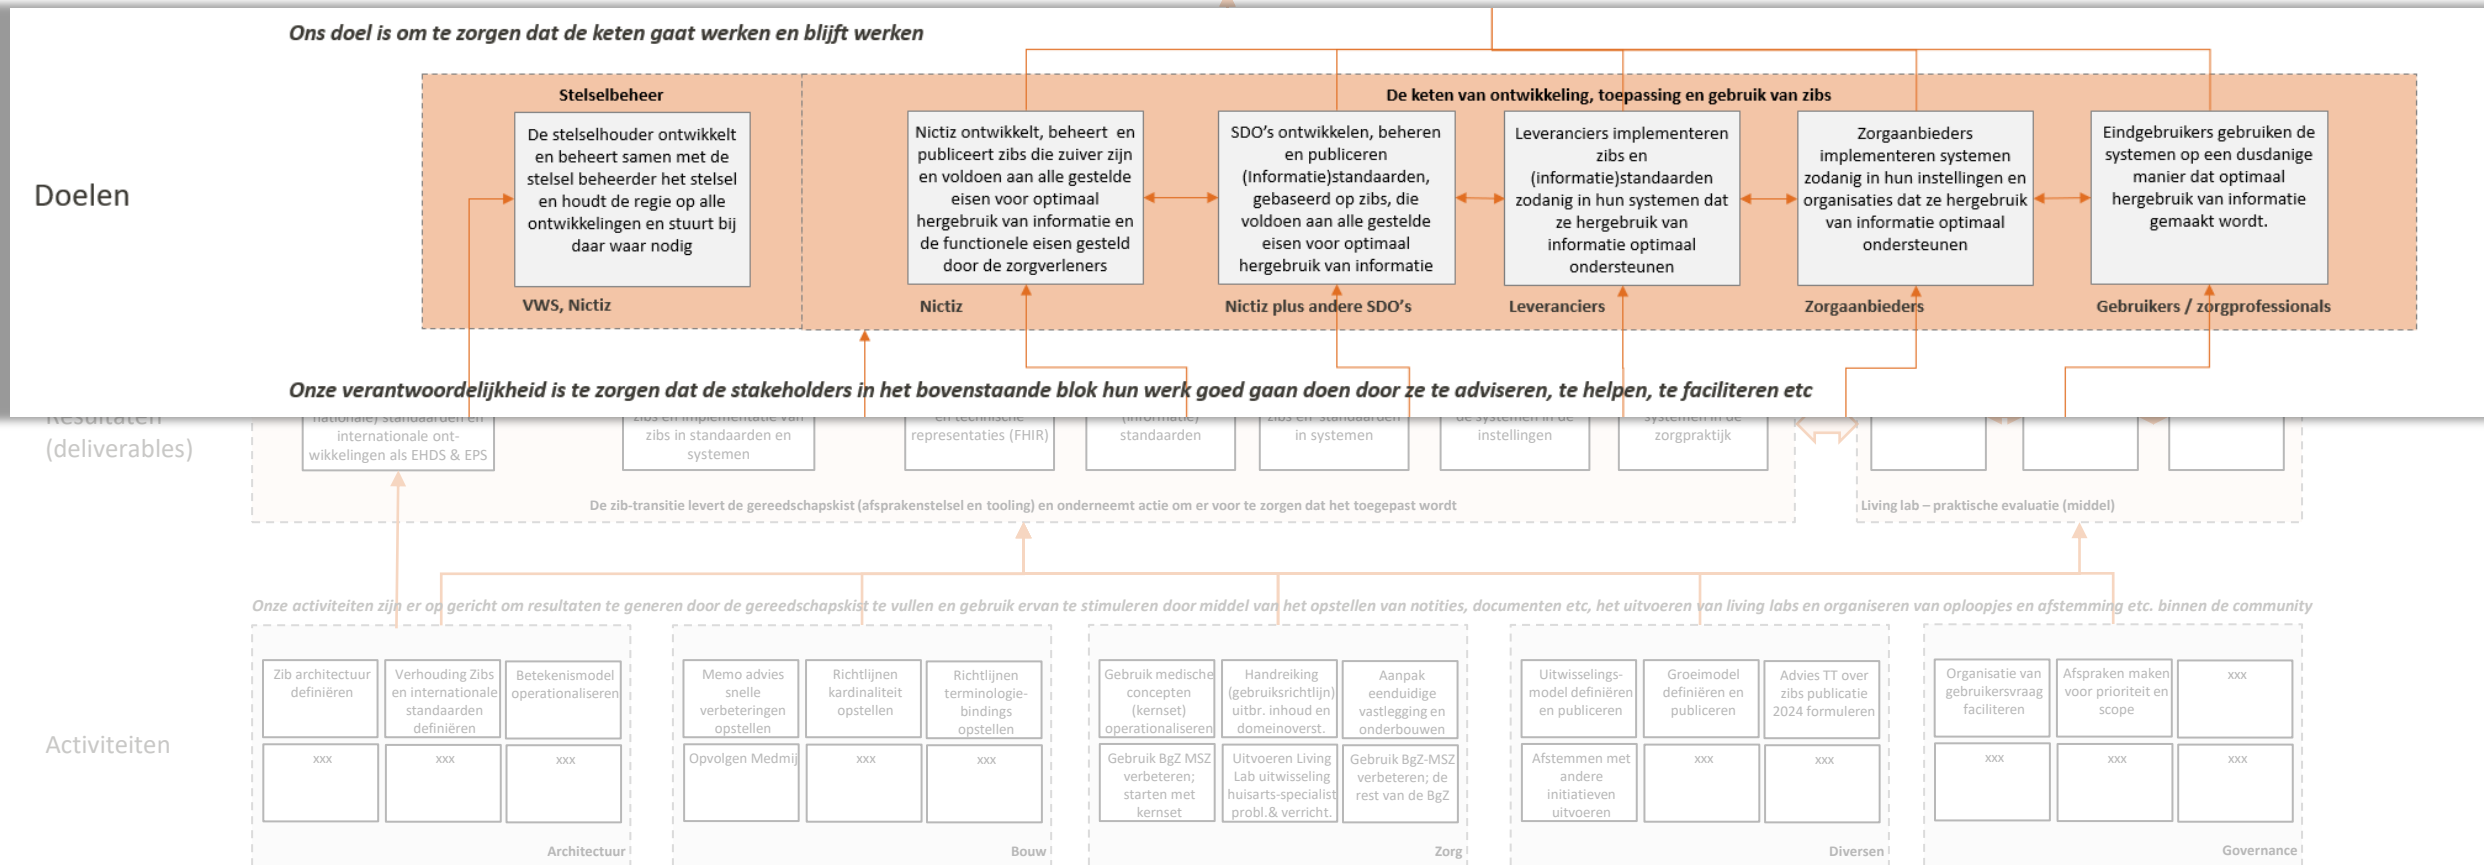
Ons doel is om te zorgen dat de keten gaat werken en blijft werken

Doelen

Stelselbeheer

De stelselhouder ontwikkelt en beheert samen met de stelsel beheerder het stelsel en houdt de regie op alle ontwikkelingen en stuurt bij daar waar nodig

VWS, Nictiz

De keten van ontwikkeling, toepassing en gebruik van zibs

Nictiz ontwikkelt, beheert en publiceert zibs die zuiver zijn en voldoen aan alle gestelde eisen voor optimaal hergebruik van informatie en de functionele eisen gesteld door de zorgverleners

Nictiz

SDO's ontwikkelen, beheren en publiceren (Informatie)standaarden, gebaseerd op zibs, die voldoen aan alle gestelde eisen voor optimaal hergebruik van informatie

Nictiz plus andere SDO's

Leveranciers implementeren zibs en (informatie)standaarden zodanig in hun systemen dat ze hergebruik van informatie optimaal ondersteunen

Leveranciers

Zorgaanbieders implementeren systemen zodanig in hun instellingen en organisaties dat ze hergebruik van informatie optimaal ondersteunen

Zorgaanbieders

Eindgebruikers gebruiken de systemen op een dusdanige manier dat optimaal hergebruik van informatie gemaakt wordt.

Gebruikers / zorgprofessionals

Onze verantwoordelijkheid is te zorgen dat de stakeholders in het bovenstaande blok hun werk goed gaan doen door ze te adviseren, te helpen, te faciliteren etc

Resultaten (deliverables)

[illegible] internationale ontwikkelingen als EHDS & EPS

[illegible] zibs in standaarden en systemen

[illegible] representaties (FHIR)

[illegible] standaarden

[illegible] in systemen

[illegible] instellingen

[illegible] zorgpraktijk

De zib-transitie levert de gereedschapskist (afsprakenstelsel en tooling) en onderneemt actie om er voor te zorgen dat het toegepast wordt

Living lab – praktische evaluatie (middel)

Onze activiteiten zijn er op gericht om resultaten te generen door de gereedschapskist te vullen en gebruik ervan te stimuleren door middel van het opstellen van notities, documenten etc, het uitvoeren van living labs en organiseren van oploopjes en afstemming etc. binnen de community

Activiteiten

Zib architectuur definiëren
Verhouding Zibs en internationale standaarden definiëren
Betekenismodel operationaliseren
xxx
xxx
xxx
Architectuur

Memo advies snelle verbeteringen opstellen
Richtlijnen kardinaliteit opstellen
Richtlijnen terminologie-bindings opstellen
Opvolgen Medmij
xxx
xxx
Bouw

Gebruik medische concepten (kernset) operationaliseren
Handreiking (gebruiksrichtlijn) uitbr. inhoud en domeinoverst.
Aanpak eenduidige vastlegging en onderbouwen
Gebruik BgZ MSZ verbeteren; starten met kernset
Uitvoeren Living Lab uitwisseling huisarts-specialist probl.& verricht.
Gebruik BgZ-MSZ verbeteren; de rest van de BgZ
Zorg

Uitwisselings-model definiëren en publiceren
Groeimodel definiëren en publiceren
Advies TT over zibs publicatie 2024 formuleren
Afstemmen met andere initiatieven uitvoeren
xxx
xxx
Diversen

Organisatie van gebruikersvraag faciliteren
Afspraken maken voor prioriteit en scope
xxx
xxx
xxx
xxx
Governance